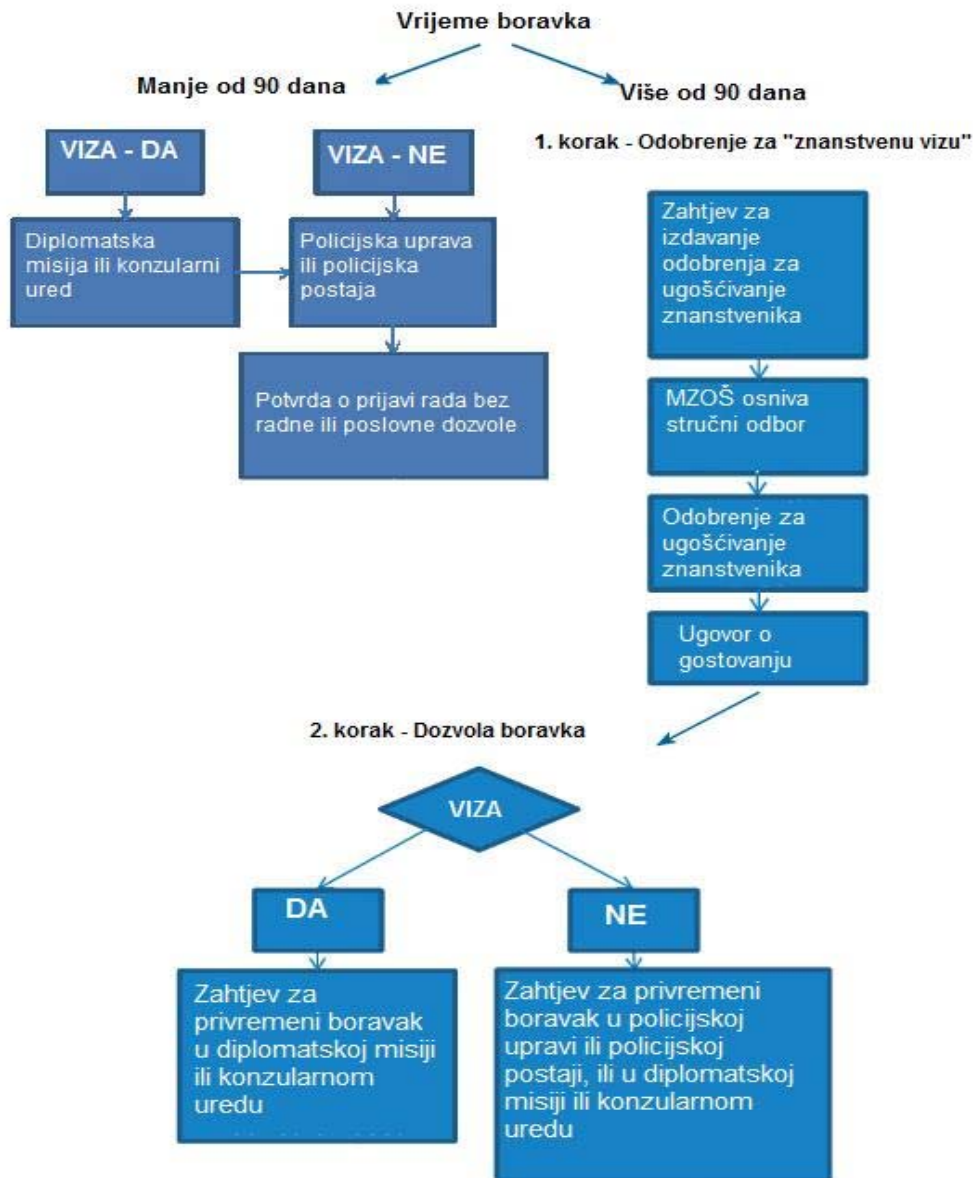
Vrijeme boravka

Manje od 90 dana

Više od 90 dana

VIZA - DA

VIZA - NE

Diplomatska misija ili konzularni ured

Policijska uprava ili policijska postaja

Potvrda o prijavi rada bez radne ili poslovne dozvole

1. korak - Odobrenje za "znanstvenu vizu"

Zahtjev za izdavanje odobrenja za ugošćivanje znanstvenika

MZOŠ osniva stručni odbor

Odobrenje za ugošćivanje znanstvenika

Ugovor o gostovanju

2. korak - Dozvola boravka

VIZA

DA

NE

Zahtjev za privremeni boravak u diplomatskoj misiji ili konzularnom uredu

Zahtjev za privremeni boravak u policijskoj upravi ili policijskoj postaji, ili u diplomatskoj misiji ili konzularnom uredu